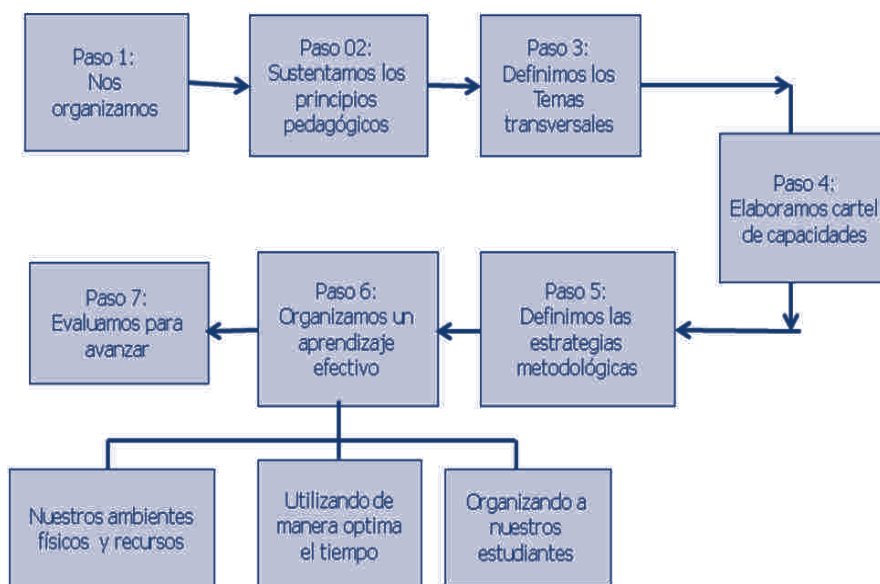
Paso 1:
Nos organizamos

Paso 02:
Sustentamos los principios pedagógicos

Paso 3:
Definimos los Temas transversales

Paso 4:
Elaboramos cartel de capacidades

Paso 5:
Definimos las estrategias metodológicas

Paso 6:
Organizamos un aprendizaje efectivo

Paso 7:
Evaluamos para avanzar

Nuestros ambientes físicos y recursos

Utilizando de manera optima el tiempo

Organizando a nuestros estudiantes